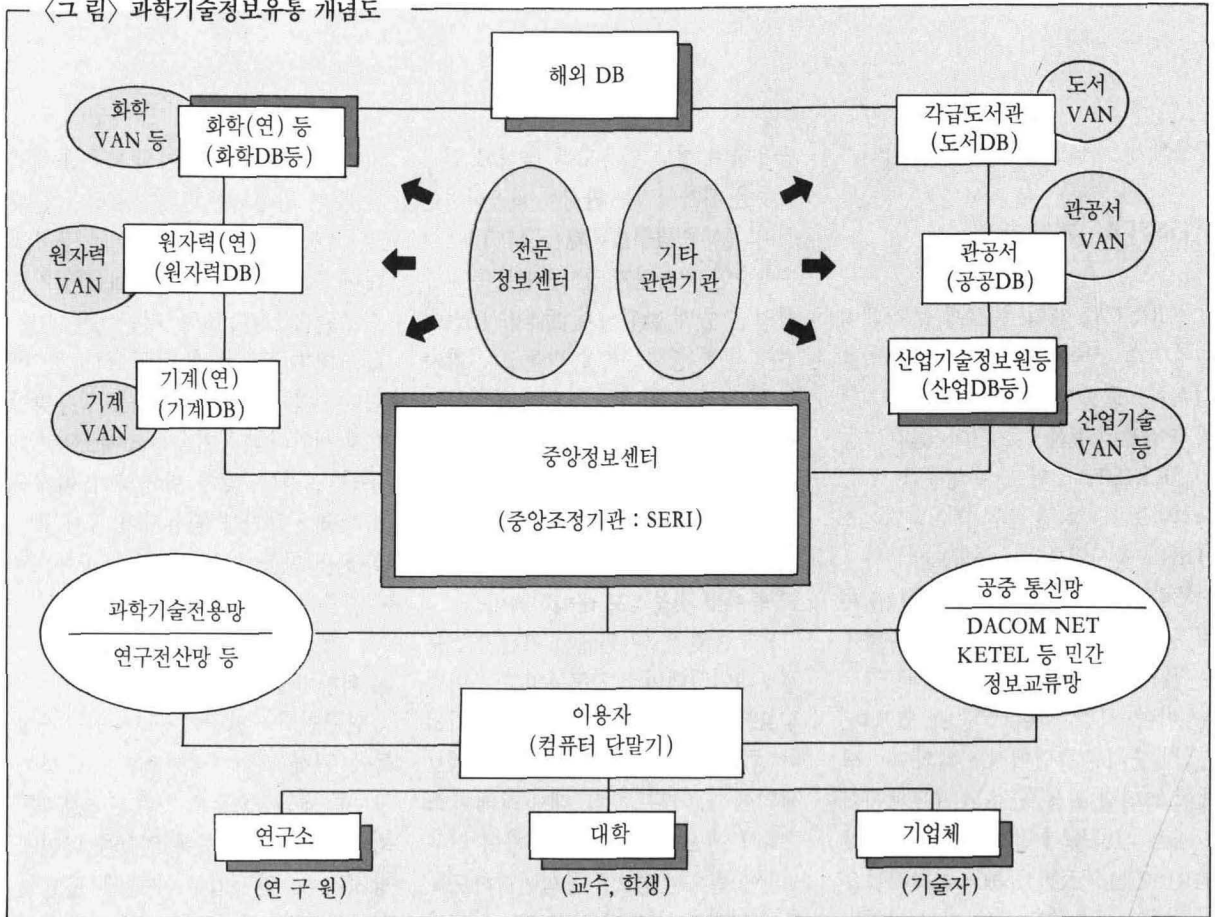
〈그 림〉 과학기술정보유통 개념도

해외 DB

화학 VAN 등

화학(연) 등 (화학DB등)

각급도서관 (도서DB)

도서 VAN

원자력 VAN

원자력(연) (원자력DB)

전문 정보센터

기타 관련기관

관공서 VAN

관공서 (공공DB)

기계 VAN

기계(연) (기계DB)

산업기술정보원등 (산업DB등)

산업기술 VAN 등

중앙정보센터

(중앙조정기관 : SERI)

과학기술전용망

연구전산망 등

공중 통신망

DACOM NET KETEL 등 민간 정보교류망

이용자 (컴퓨터 단말기)

연구소

(연 구 원)

대학

(교수, 학생)

기업체

(기술자)